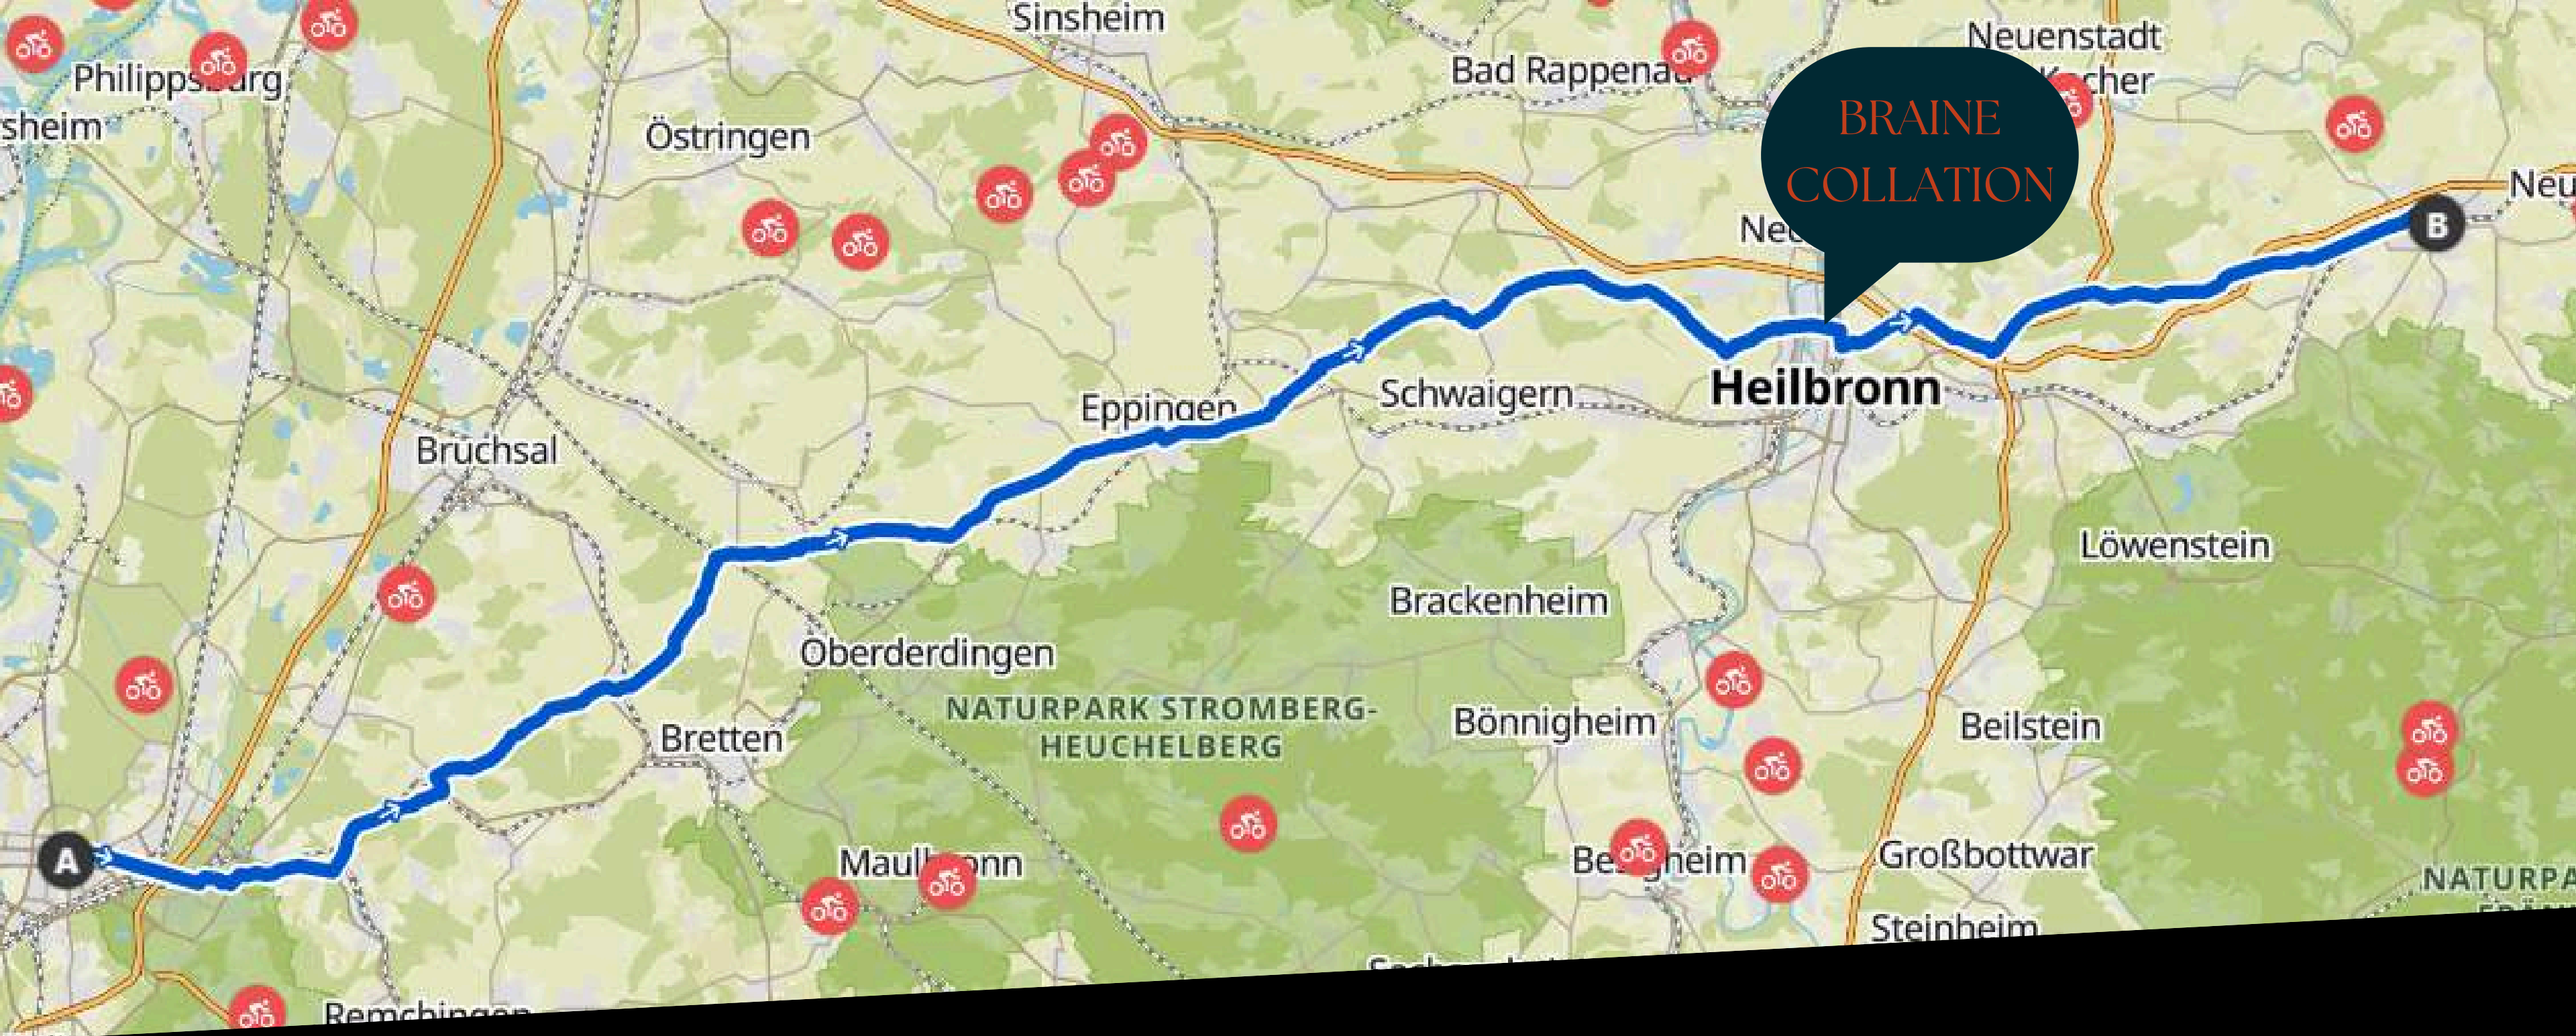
Sinsheim

Neuenstadt

Philippsburg

Bad Rappenau

Kocher

sheim

Östringen

BRAINE COLLATION

Neu

Ne

B

Heilbronn

Schwaigern

Eppingen

Bruchsal

Löwenstein

Brackenheim

Oberderdingen

NATURPARK STROMBERG-HEUCHELBERG

Bönnigheim

Bretten

Beilstein

A

Maulbronn

Besigheim

Großbottwar

NATURPA

Steinheim

Remchingen